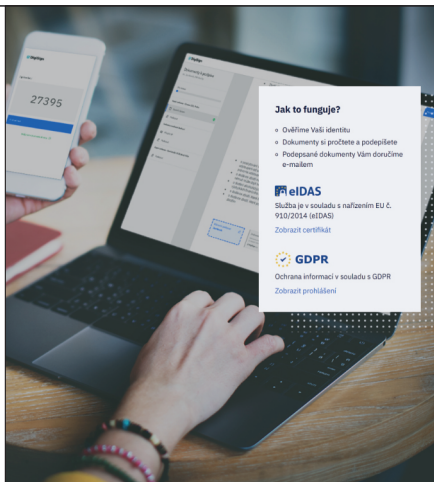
27395

Jak to funguje?

Ověříme Vaši identitu

Dokumenty si pročtete a podepíšete

Podepsané dokumenty Vám doručíme e-mailem

eIDAS

Služba je v souladu s nařízením EU č. 910/2014 (eIDAS)

Zobrazit certifikát

GDPR

Ochrana informací v souladu s GDPR

Zobrazit prohlášení